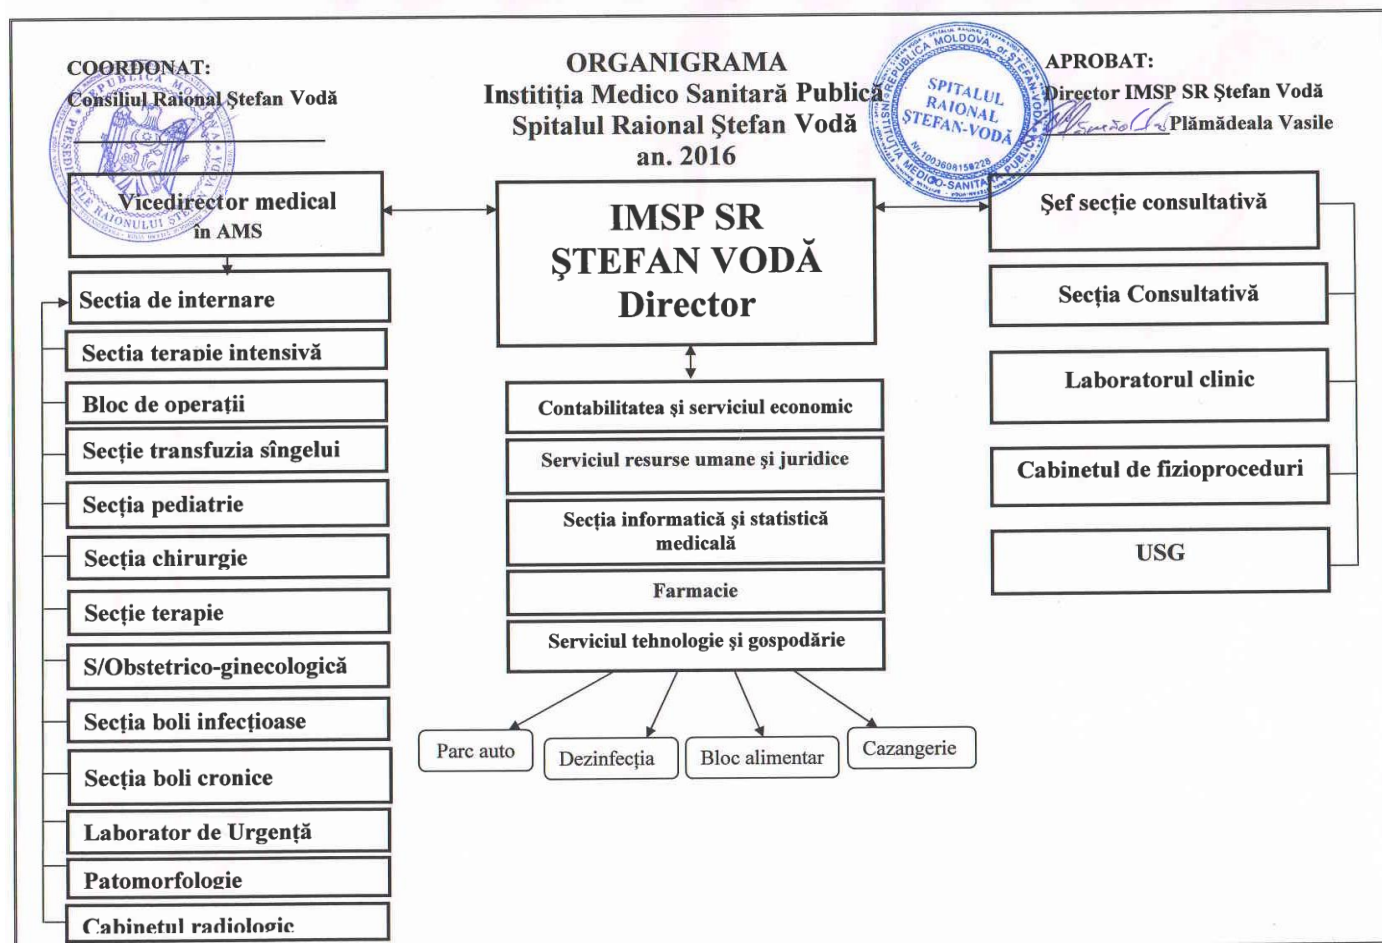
COORDONAT:
Consiliul Raional Ştefan Vodă

ORGANIGRAMA
Instituţia Medico Sanitară Publică
Spitalul Raional Ştefan Vodă
an. 2016

APROBAT:
Director IMSP SR Ştefan Vodă
Plămădeala Vasile

SPITALUL RAIONAL ŞTEFAN-VODĂ

Vicedirector medical în AMS

IMSP SR ŞTEFAN VODĂ Director

Şef secţie consultativă

Sectia de internare

Sectia terapie intensivă

Bloc de operaţii

Secţie transfuzia sîngelui

Secţia pediatrie

Secţia chirurgie

Secţie terapie

S/Obstetrico-ginecologică

Secţia boli infecţioase

Secţia boli cronice

Laborator de Urgenţă

Patomorfologie

Cabinetul radiologic

Contabilitatea şi serviciul economic

Serviciul resurse umane şi juridice

Secţia informatică şi statistică medicală

Farmacie

Serviciul tehnologie şi gospodărie

Parc auto

Dezinfecţia

Bloc alimentar

Cazangerie

Secţia Consultativă

Laboratorul clinic

Cabinetul de fizioproceduri

USG